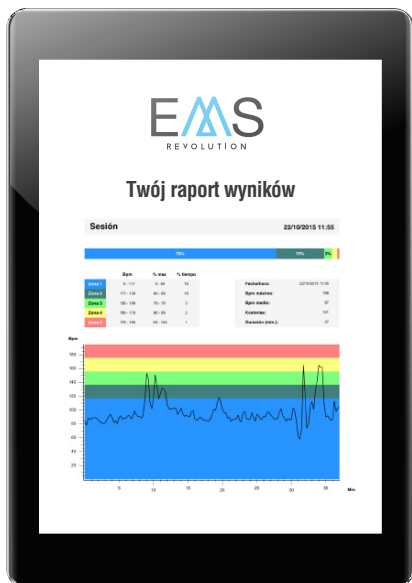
EMS
REVOLUTION

Twój raport wyników

Sesión 22/10/2015 11:55

75% 19% 5%

| | Bpm | % max | % tiempo |
|---|---|---|---|
| Zona 1 | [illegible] | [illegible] | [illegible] |
| Zona 2 | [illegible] | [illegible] | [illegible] |
| Zona 3 | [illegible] | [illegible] | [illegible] |
| Zona 4 | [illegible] | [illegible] | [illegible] |
| Zona 5 | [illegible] | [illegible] | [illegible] |

| | |
|---|---|
| Fecha/hora: | 22/10/2015 11:55 |
| Bpm máximo: | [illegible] |
| Bpm medio: | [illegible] |
| Kcalorías: | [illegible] |
| Duración (min.): | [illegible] |

Bpm
180
160
140
120
100
80
60
40
20
0
5 10 15 20 25 30 35 Min.